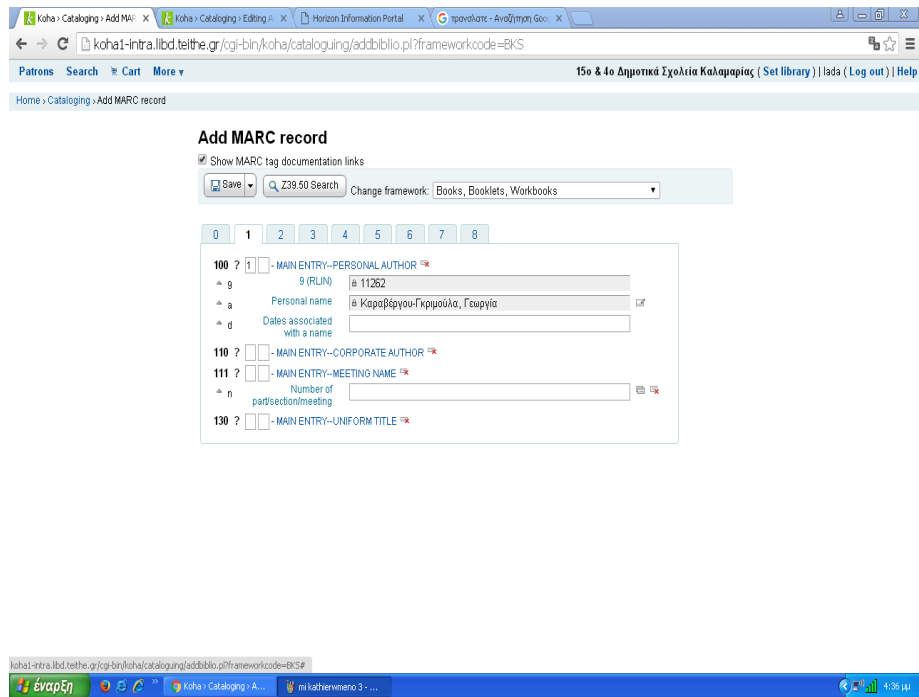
Koha › Cataloging › Add MAR
Koha › Cataloging › Editing A
Horizon Information Portal
τρανολατε - Αναζήτηση Goo

koha1-intra.libd.teithe.gr/cgi-bin/koha/cataloguing/addbiblio.pl?frameworkcode=BKS

Patrons Search Cart More

15ο & 4ο Δημοτικά Σχολεία Καλαμαριάς ( Set library ) | lada ( Log out ) | Help

Home › Cataloging › Add MARC record

Add MARC record

Show MARC tag documentation links

Save Z39.50 Search Change framework: Books, Booklets, Workbooks

0 1 2 3 4 5 6 7 8

100 ? 1 - MAIN ENTRY--PERSONAL AUTHOR
9 9 (RLIN) 11262
a Personal name Καραβέργου-Γκριμούλα, Γεωργία
d Dates associated with a name

110 ? - MAIN ENTRY--CORPORATE AUTHOR

111 ? - MAIN ENTRY--MEETING NAME
n Number of part/section/meeting

130 ? - MAIN ENTRY--UNIFORM TITLE

koha1-intra.libd.teithe.gr/cgi-bin/koha/cataloguing/addbiblio.pl?frameworkcode=BKS#

έναρξη
Koha › Cataloging › A...
mi kathierwmeno 3 - ...
4:36 μμ